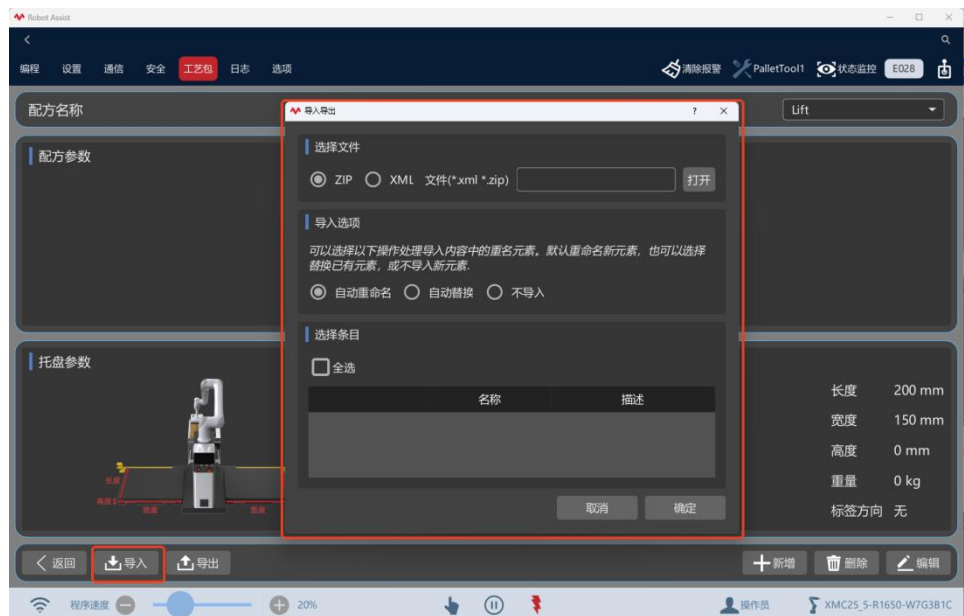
Robot Assist

编程 设置 通信 安全 工艺包 日志 选项

清除报警 PalletTool1 状态监控 E028

配方名称

Lift

配方参数

托盘参数

导入导出

?

×

选择文件

ZIP XML 文件(*.xml *.zip) 打开

导入选项

可以选择以下操作处理导入内容中的重名元素。默认重命名新元素，也可以选择替换已有元素，或不导入新元素.

自动重命名 自动替换 不导入

选择条目

全选

| 名称 | 描述 |
|---|---|

取消 确定

长度 200 mm
宽度 150 mm
高度 0 mm
重量 0 kg
标签方向 无

返回 导入 导出

新增 删除 编辑

程序速度 20%

操作员

XMC25_5-R1650-W7G3B1C